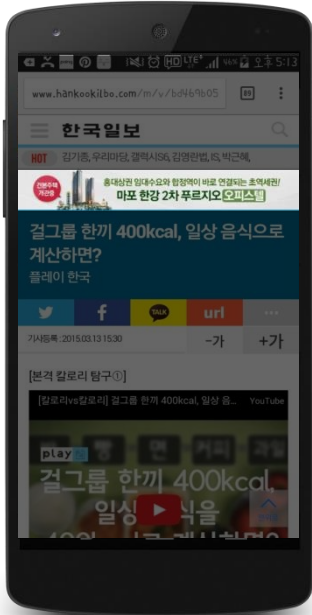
HD LTE 66% 오후 5:13

www.hankookilbo.com/m/v/bd469b05

한국일보

HOT 김기종, 우리마당, 갤럭시S6, 김영란법, IS, 박근혜,

전용주택 계약중 홍대입구 임대수요와 합정역이 바로 연결되는 초역세권! 마포 한강 2차 푸르지오 오피스텔

걸그룹 한끼 400kcal, 일상 음식으로 계산하면?

플레이 한국

TALK url

기사등록 : 2015.03.13 15:30

-가 +가

[본격 칼로리 탐구①]

[칼로리vs칼로리] 걸그룹 한끼 400kcal, 일상 음... YouTube

play 한

걸그룹 한끼 400kcal, 일상 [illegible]식을

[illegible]